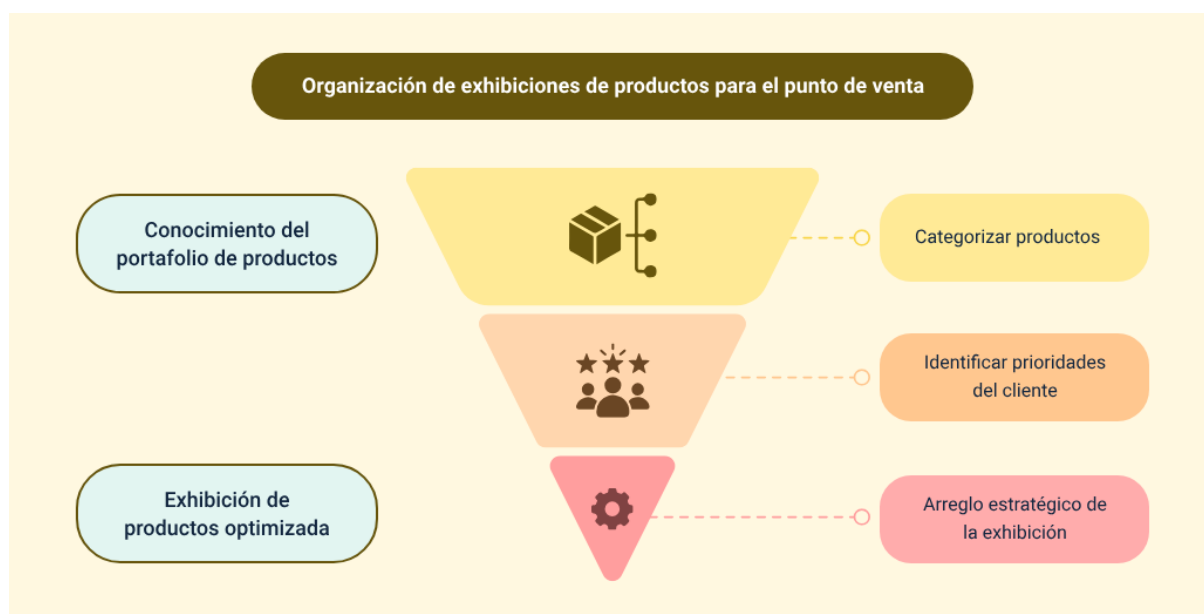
Organización de exhibiciones de productos para el punto de venta

Conocimiento del portafolio de productos

Categorizar productos

Identificar prioridades del cliente

Exhibición de productos optimizada

Arreglo estratégico de la exhibición